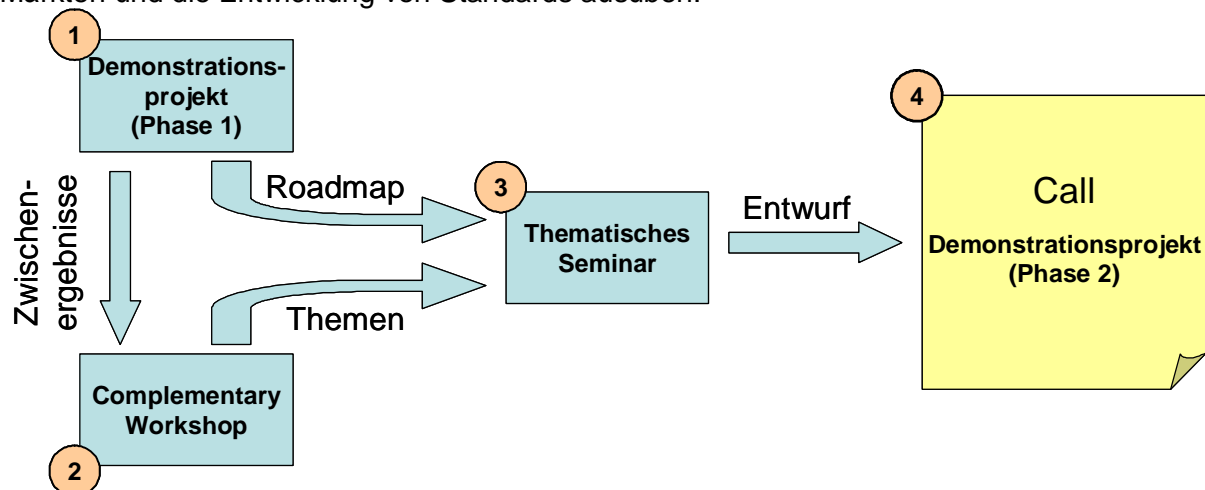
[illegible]markten und die Entwicklung von Standards ausüben.

1
Demonstrationsprojekt (Phase 1)

Zwischenergebnisse

Roadmap

Themen

2
Complementary Workshop

3
Thematisches Seminar

Entwurf

4
Call
Demonstrationsprojekt (Phase 2)